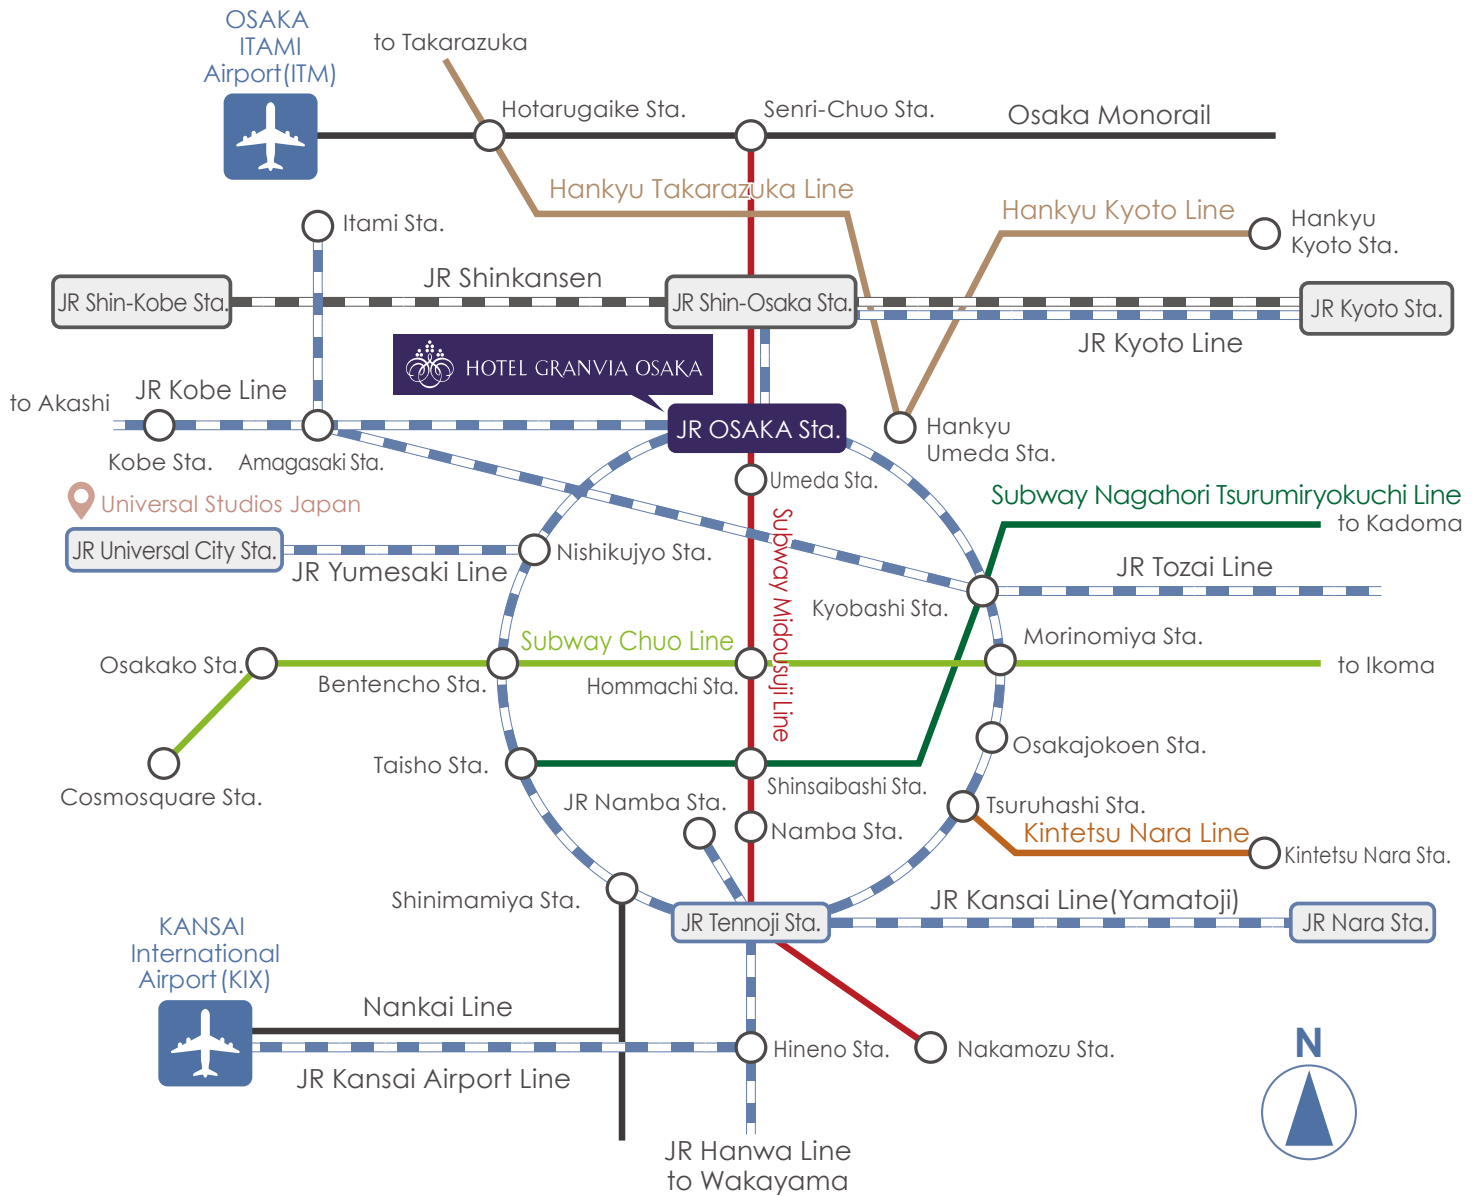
OSAKA ITAMI Airport(ITM)

to Takarazuka

Hotarugaike Sta.

Senri-Chuo Sta.

Osaka Monorail

Hankyu Takarazuka Line

Hankyu Kyoto Line

Hankyu Kyoto Sta.

Itami Sta.

JR Shinkansen

JR Shin-Kobe Sta.

JR Shin-Osaka Sta.

JR Kyoto Sta.

JR Kyoto Line

HOTEL GRANVIA OSAKA

to Akashi

JR Kobe Line

JR OSAKA Sta.

Hankyu Umeda Sta.

Kobe Sta.

Amagasaki Sta.

Umeda Sta.

Universal Studios Japan

Subway Nagahori Tsurumiryokuchi Line

to Kadoma

JR Universal City Sta.

Nishikujyo Sta.

JR Yumesaki Line

Subway Midousuji Line

JR Tozai Line

Kyobashi Sta.

Subway Chuo Line

Morinomiya Sta.

Osakako Sta.

to Ikoma

Bentencho Sta.

Hommachi Sta.

Osakajokoen Sta.

Taisho Sta.

Shinsaibashi Sta.

Cosmosquare Sta.

JR Namba Sta.

Tsuruhashi Sta.

Kintetsu Nara Line

Namba Sta.

Kintetsu Nara Sta.

Shinimamiya Sta.

JR Kansai Line(Yamatoji)

JR Tennoji Sta.

JR Nara Sta.

KANSAI International Airport (KIX)

Nankai Line

Hineno Sta.

Nakamozu Sta.

JR Kansai Airport Line

N

JR Hanwa Line to Wakayama